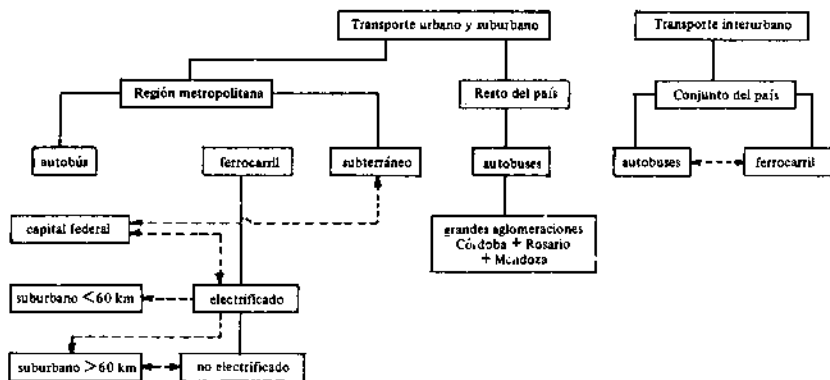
Transporte urbano y suburbano

Transporte interurbano

Región metropolitana

Resto del país

Conjunto del país

autobús

ferrocarril

subterráneo

autobuses

autobuses

ferrocarril

capital federal

grandes aglomeraciones Córdoba + Rosario + Mendoza

suburbano $<60$ km

electrificado

suburbano $>60$ km

no electrificado